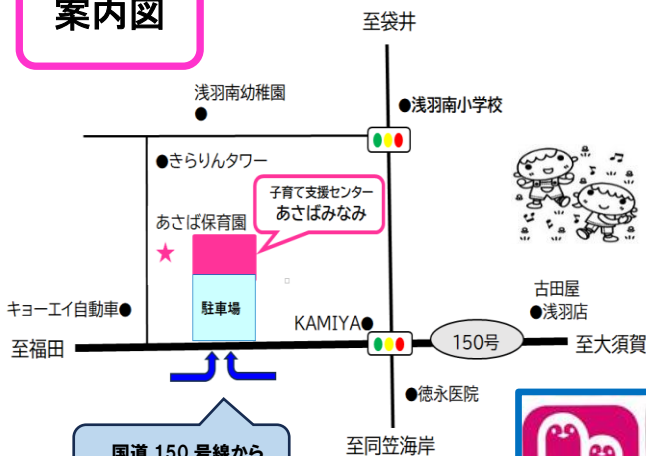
案内図

至袋井

浅羽南幼稚園

●浅羽南小学校

●きらりんタワー

子育て支援センター
あさばみなみ

あさば保育園

駐車場

キョーエイ自動車●

KAMIYA●

古田屋
●浅羽店

150号

至福田

至大須賀

●徳永医院

至同笠海岸

国道 150 号線から